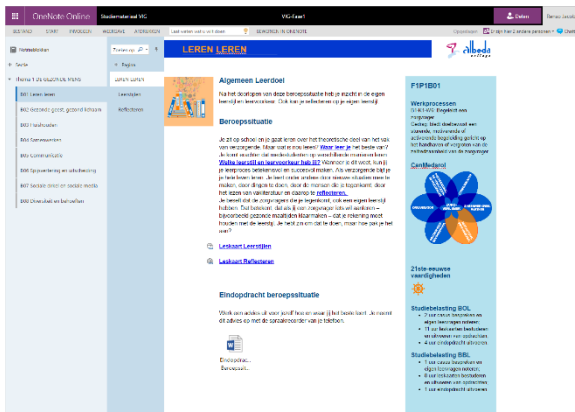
OneNote Online   Studiemateriaal VIG   VIG-Jaar1   Delen   Benno Jasdan

BESTAND   START   INVOEGEN   WEERGAVE   AFDRUKKEN   Laat weten wat u wilt doen   BEWERKEN IN ONENOTE   Opgeslagen   Bij dit item 2 andere personen

Notitieblokken

Zoeken op   Pagina

Sectie

thema 1 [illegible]

B01 Leren leren
B02 Gezonde geest, gezond lichaam
B03 Hoofdsnoep
B04 Samenwerken
B05 Communicatie
B06 Opvoeden en ontwikkeling
B07 Sociale omgeving en social media
B08 Diversiteit en behoeften

LEREN LEREN
Leerdoelen
Reflecteren

LEREN LEREN

albeda college

Algemeen Leerdoel

Na het doorlopen van deze beroepssituatie heb je inzicht in de eigen leerstijl en leerroutines. Ook kan je reflecteren op je eigen leerstijl.

Beroepssituatie

Je zit op school en je gaat leren over het theoretische deel van het vak van verzorgende. Maar wat is leren? Waar leer je het beste van? Je kent verschillende leerstijlen en verschillende manieren van leren. Welke leerstijl en leerroutines heb jij? Wanneer is dit voor kunt je leerproces effectiever en succesvol maken. Als verzorgende leer je je hele leven lang. Je leert omdat je steeds nieuwe situaties meemaakt, door dingen te doen, door de mensen die je tegenkomt, door het lezen van vakliteratuur en daarop te reflecteren.
Je bezoekt dat de zorgvragen die je tegenkomt, ook een eigen leerstijl hebben. Bij hen is dat als je zorgvragen iets wil aanleren – bijvoorbeeld gezonde maaltijden klaarmaken – dat je rekening moet houden met de leerstijl. Je hebt zo om dat te doen, maar hoe pak je het aan?

Leskaart Leerstijlen

Leskaart Reflecteren

Eindopdracht beroepssituatie

Werk aan adres uit voor jezelf hoe je aan je leerstijl hebt beslist. Je neemt dit alles op met de sociale recorder van je telefoon.

Eindopdrac... Beroepssit...

F1P1B01

Werkprocessen
B1-K1-W5: Ergelicht van zorgvrager
Ondersteunt bij dagelijkse activiteiten en voedingsmogelijkheden om het handhaven of vergroten van de zelfredzaamheid van de zorgvrager

CanMeds

21ste-eeuwse vaardigheden

Studiebelasting BOL
• 2 uur naar beroepstaken
• eigen leerwegen lerarenkast
• 11 uur leskaarten bestuderen en uitvoeren van opdrachten
• 4 uur eindopdracht uitvoeren

Studiebelasting BBL
• 1 uur naar beroepstaken
• eigen leerwegen lerarenkast
• 8 uur leskaarten bestuderen en uitvoeren van opdrachten
• 1 uur eindopdracht uitvoeren